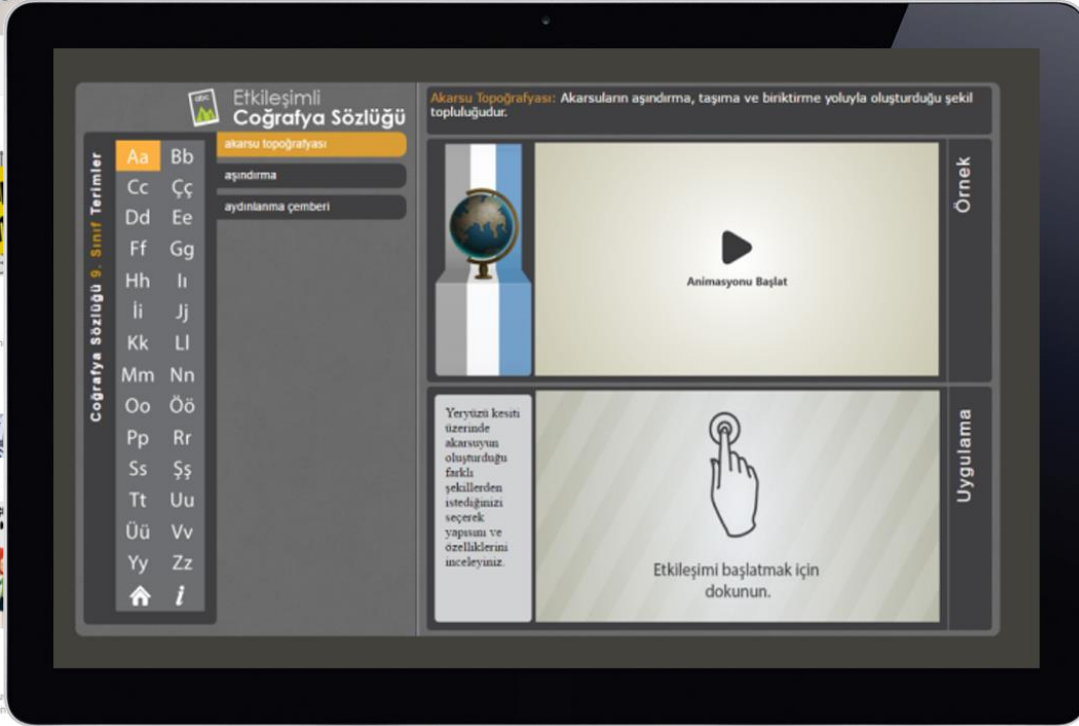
Etkileşimli
Coğrafya Sözlüğü

Coğrafya Sözlüğü 9. Sınıf Terimler

Aa Bb
Cc Çç
Dd Ee
Ff Gg
Hh Iı
İi Jj
Kk Ll
Mm Nn
Oo Öö
Pp Rr
Ss Şş
Tt Uu
Üü Vv
Yy Zz

i

akarsu topoğrafyası
aşındırma
aydınlanma çemberi

Akarsu Topoğrafyası: Akarsuların aşındırma, taşıma ve biriktirme yoluyla oluşturduğu şekil topluluğudur.

Animasyonu Başlat

Örnek

Yeryüzü kesiti üzerinde akarsuyun oluşturduğu farklı şekillerden istediğinizi seçerek yapısını ve özelliklerini inceleyiniz.

Etkileşimi başlatmak için dokunun.

Uygulama